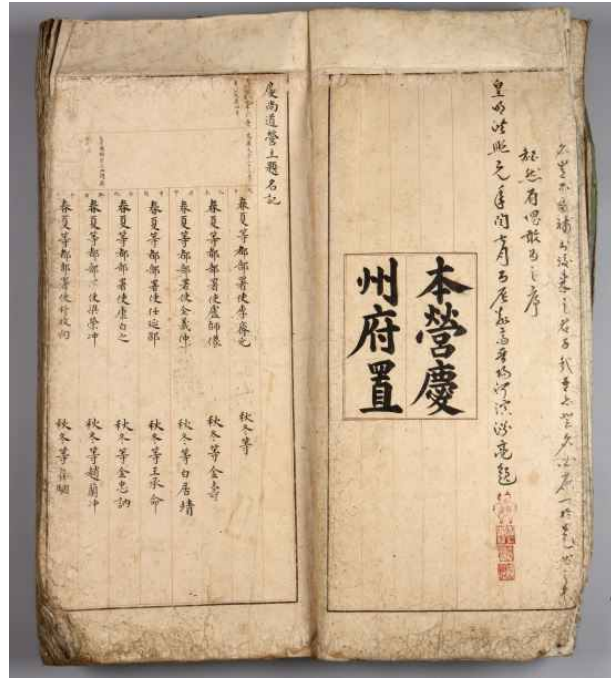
本營慶州府置

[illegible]
秘... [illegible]
皇明... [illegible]

慶尚道營主題名記

春夏等 都部署使 李壽允 秋冬等
春夏等 都部署使 盧師傑 秋冬等 金壽
春夏等 都部署使 金義仲 秋冬等 白居精
春夏等 都部署使 任延郎 秋冬等 王承命
春夏等 都部署使 盧白之 秋冬等 金忠訥
春夏等 都部署使 張崇冲 秋冬等 趙爾冲
春夏等 都部署使 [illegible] 秋冬等 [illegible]